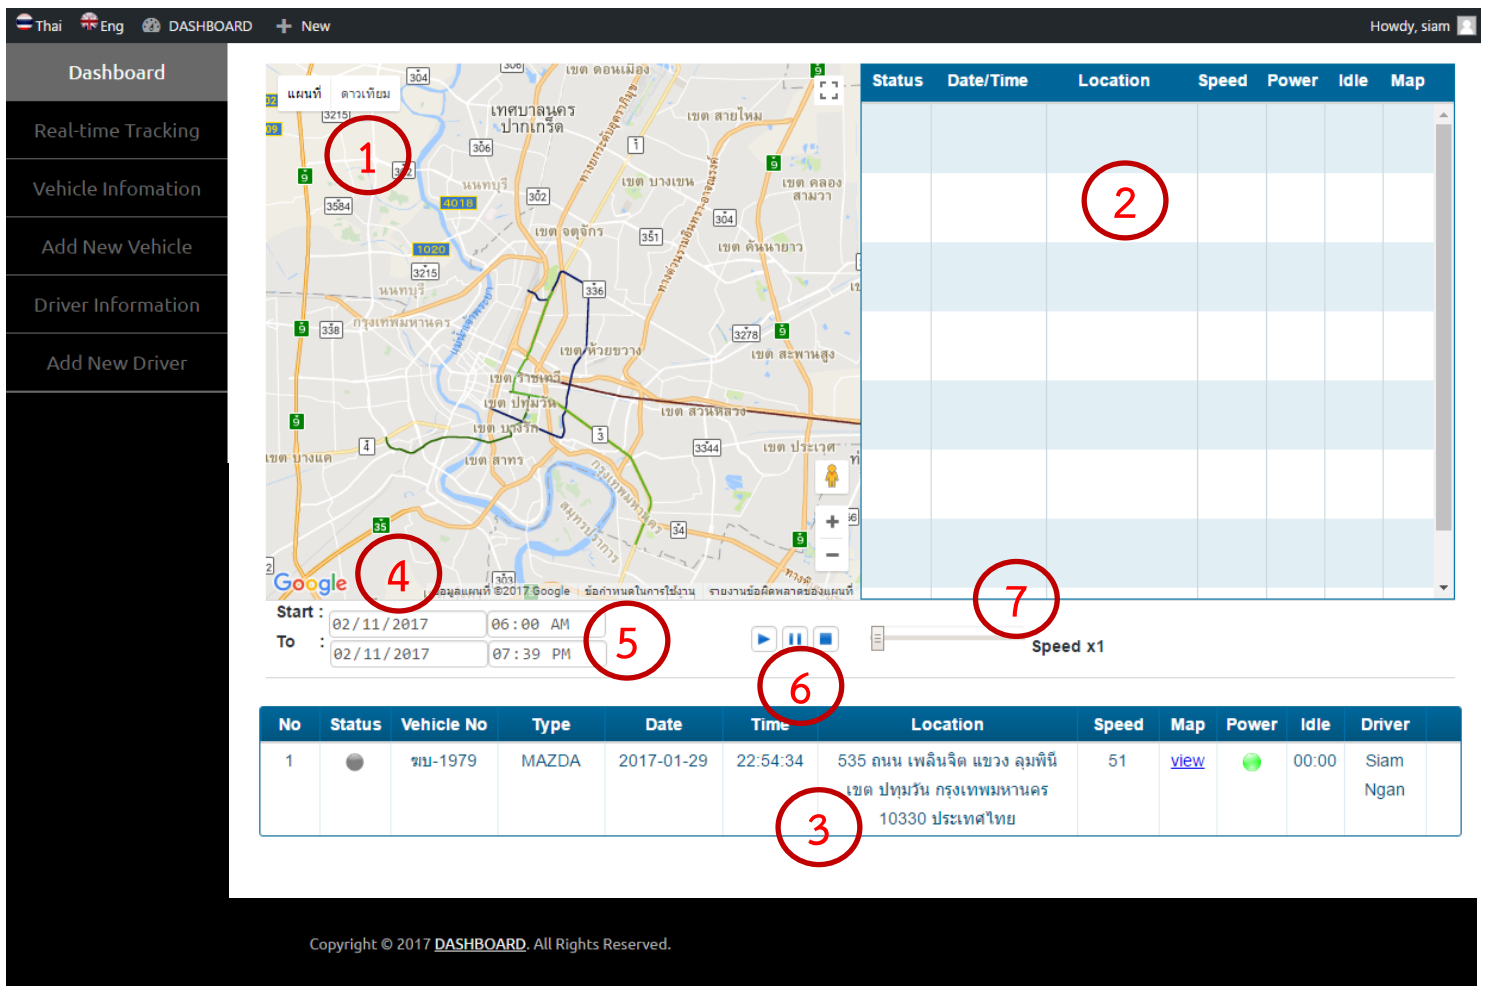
Thai Eng DASHBOARD + New Howdy, siam

Dashboard
Real-time Tracking
Vehicle Infomation
Add New Vehicle
Driver Information
Add New Driver

แผนที่ ดาวเทียม

เทศบาลนคร ปากเกร็ด
เขต ดอนเมือง
เขต สายไหม
เขต บางเขน
เขต คลองสามวา
เขต จตุจักร
เขต คันนายาว
นนทบุรี
กรุงเทพมหานคร
เขต ห้วยขวาง
เขต สะพานสูง
เขต ราชเทวี
เขต ปทุมวัน
เขต สวนหลวง
เขต บางรัก
เขต ประเวศ
เขต บางแค
เขต สาทร

1 2 3 4 5 6 7

Google ข้อมูลแผนที่ ©2017 Google ข้อกำหนดในการใช้งาน รายงานข้อผิดพลาดของแผนที่

| Status | Date/Time | Location | Speed | Power | Idle | Map |
|---|---|---|---|---|---|---|

Start : 02/11/2017 06:00 AM
To : 02/11/2017 07:39 PM

Speed x1

| No | Status | Vehicle No | Type | Date | Time | Location | Speed | Map | Power | Idle | Driver |
|---|---|---|---|---|---|---|---|---|---|---|---|
| 1 | | ฆษ-1979 | MAZDA | 2017-01-29 | 22:54:34 | 535 ถนน เพลินจิต แขวง ลุมพินี เขต ปทุมวัน กรุงเทพมหานคร 10330 ประเทศไทย | 51 | view | | 00:00 | Siam Ngan |

Copyright © 2017 DASHBOARD. All Rights Reserved.